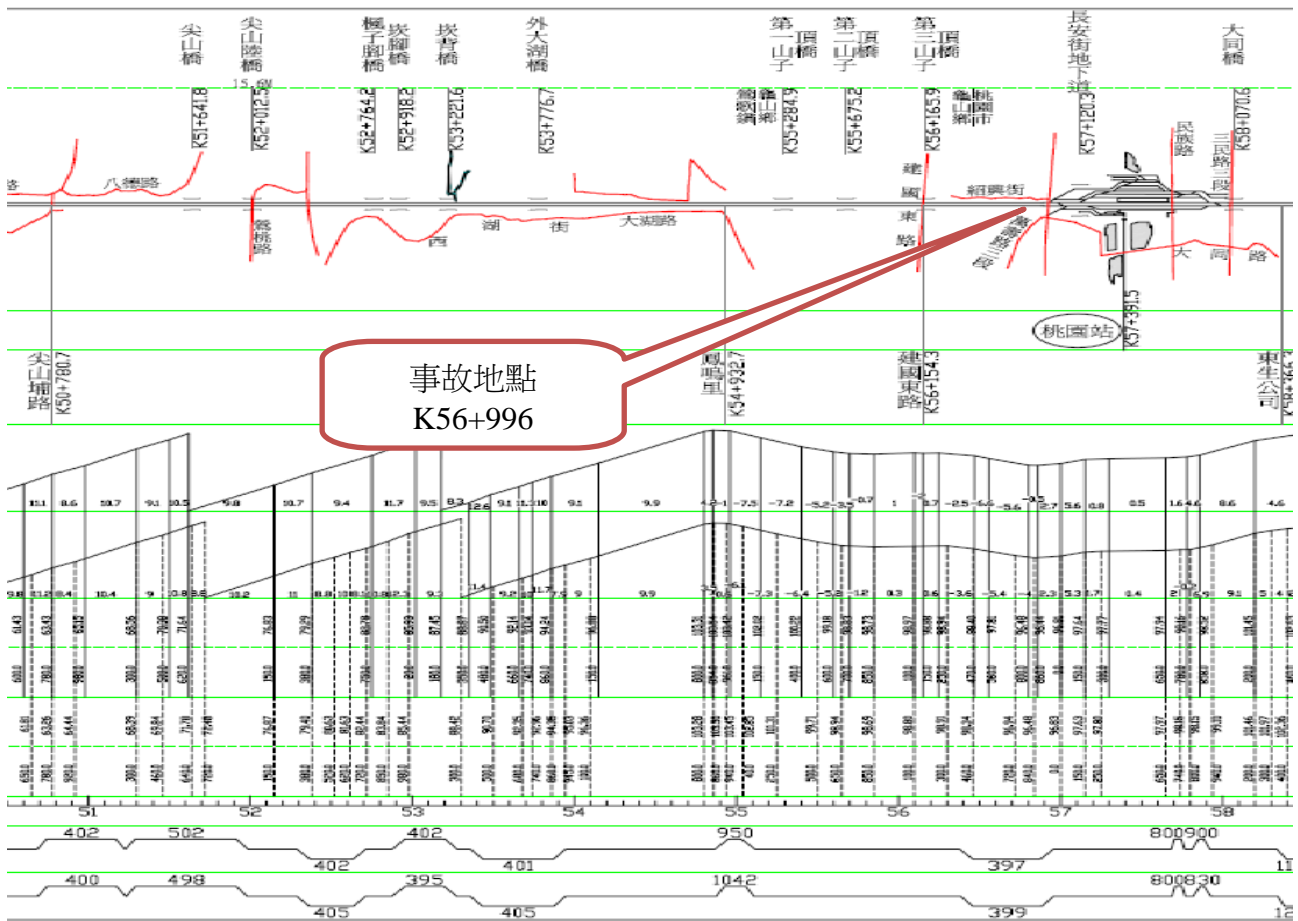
尖山橋 尖山陸橋 楓子腳橋 崁腳橋 崁背橋 外大湖橋 第一山子頂橋 第二山子頂橋 第三山子頂橋 長安街地下道 大同橋

K51+641.8 K52+012.5 K52+764.2 K52+918.2 K53+221.6 K53+776.7 K55+284.9 K55+675.2 K56+165.9 K57+120.3 K58+070.6

八德路 龜山鄉 西 湖 街 大湖路 龜山鄉 建國東路 桃園市 龜山鄉 經興街 民族路 三民路三段 大 同 路 桃園站

K57+391.5

尖山埔路 K50+780.7 鳳鳴里 K54+932.7 建國東路 K56+154.3 東生公司 K58+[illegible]

事故地點
K56+996

51 52 53 54 55 56 57 58

402 502 402 950 800 900 402 401 397

400 498 395 1042 800 830 405 405 399